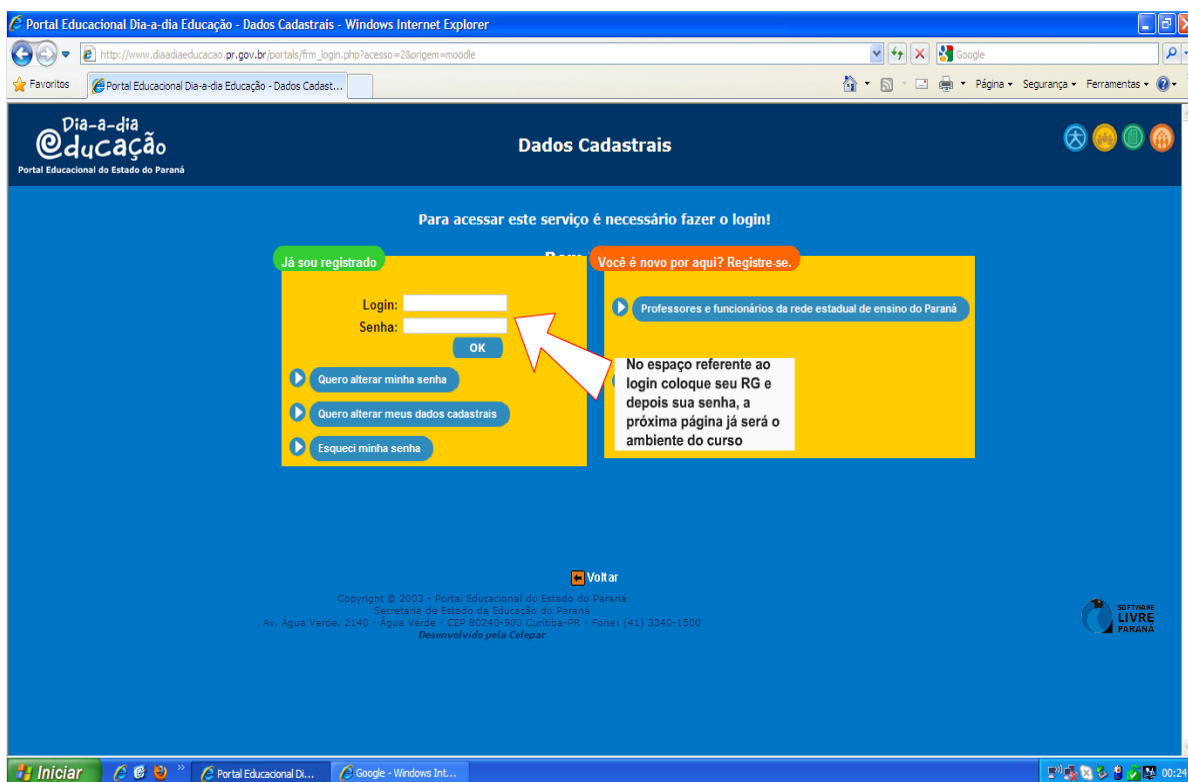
Portal Educacional Dia-a-dia Educação - Dados Cadastrais - Windows Internet Explorer

http://www.diaadiaeducacao.pr.gov.br/portals/frm_login.php?acesso=2&origem=moodle

Google

Favoritos

Portal Educacional Dia-a-dia Educação - Dados Cadast...

Página ▾ Segurança ▾ Ferramentas ▾

Dia-a-dia Educação
Portal Educacional do Estado do Paraná

Dados Cadastrais

Para acessar este serviço é necessário fazer o login!

Já sou registrado

Login:
Senha:
OK

Quero alterar minha senha

Quero alterar meus dados cadastrais

Esqueci minha senha

Você é novo por aqui? Registre-se.

Professores e funcionários da rede estadual de ensino do Paraná

No espaço referente ao login coloque seu RG e depois sua senha, a próxima página já será o ambiente do curso

Voltar

Copyright © 2003 - Portal Educacional do Estado do Paraná
Secretaria de Estado da Educação do Paraná
Av. Água Verde, 2140 - Água Verde - CEP 80240-900 Curitiba-PR - Fone: (41) 3340-1500
Desenvolvido pela Celepar

SOFTWARE LIVRE PARANÁ

Iniciar

Portal Educacional Di...

Google - Windows Int...

00:24